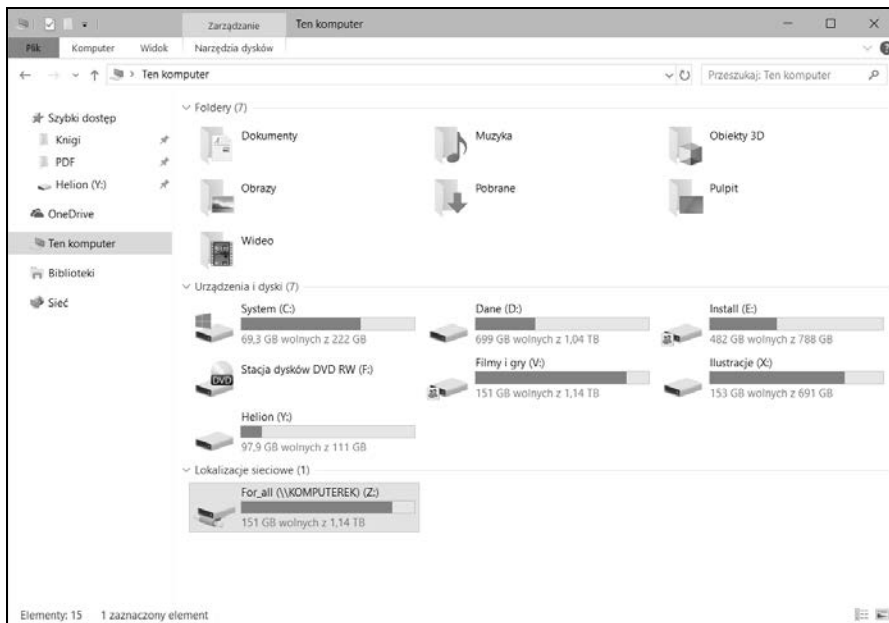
Zarządzanie Ten komputer

Plik Komputer Widok Narzędzia dysków

Ten komputer

Przeszukaj: Ten komputer

Szybki dostęp
Knigi
PDF
Helion (Y:)
OneDrive
Ten komputer
Biblioteki
Sieć

Foldery (7)

Dokumenty
Muzyka
Obiekty 3D
Obrazy
Pobrane
Pulpit
Wideo

Urządzenia i dyski (7)

System (C:)
69,3 GB wolnych z 222 GB
Dane (D:)
699 GB wolnych z 1,04 TB
Install (E:)
482 GB wolnych z 788 GB
Stacja dysków DVD RW (F:)
DVD
Filmy i gry (V:)
151 GB wolnych z 1,14 TB
Ilustracje (X:)
153 GB wolnych z 691 GB
Helion (Y:)
97,9 GB wolnych z 111 GB

Lokalizacje sieciowe (1)

For_all (\\KOMPUTEREK) (Z:)
151 GB wolnych z 1,14 TB

Elementy: 15 1 zaznaczony element